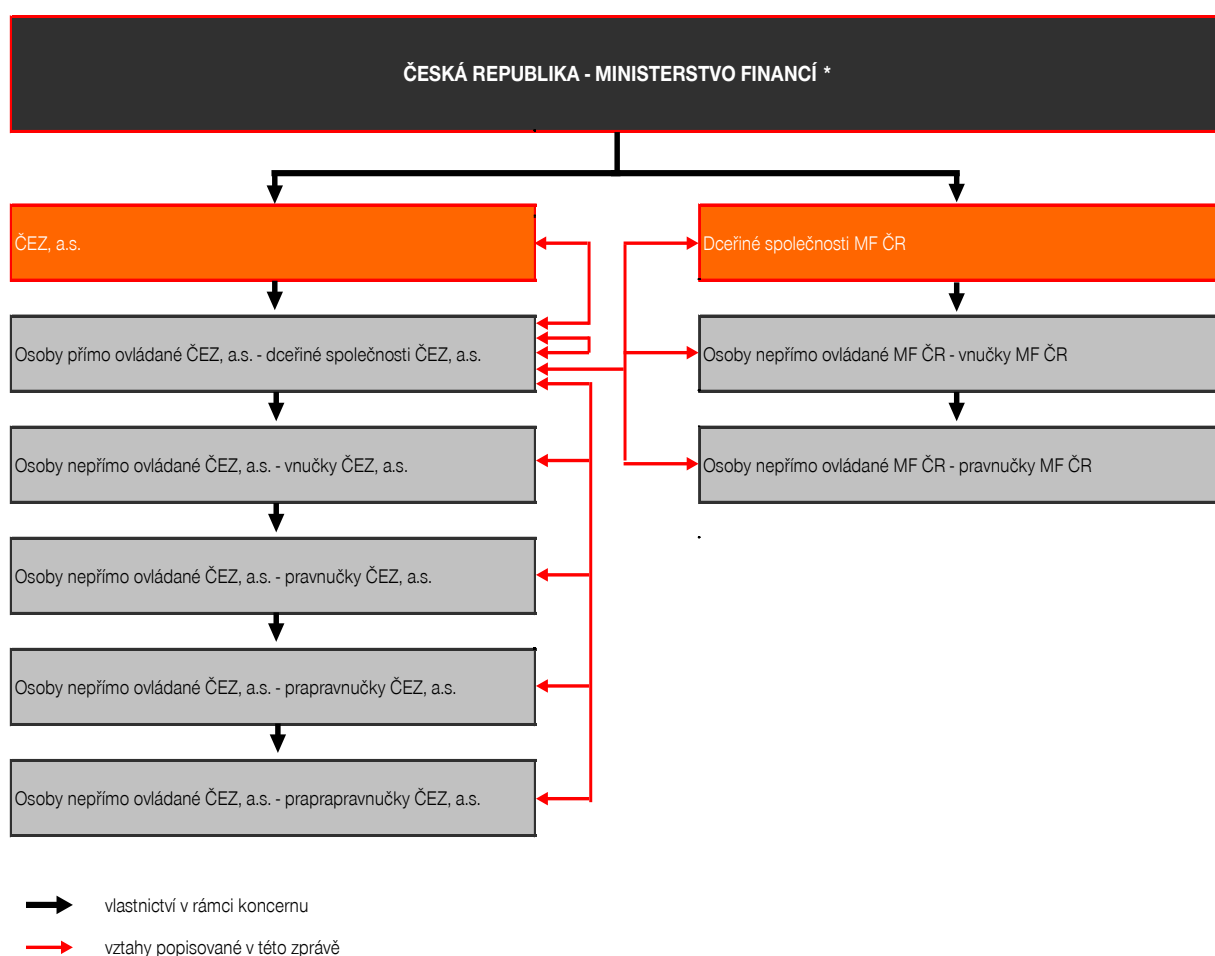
ČESKÁ REPUBLIKA - MINISTERSTVO FINANCÍ *

ČEZ, a.s.

Osoby přímo ovládané ČEZ, a.s. - dceřiné společnosti ČEZ, a.s.

Osoby nepřímo ovládané ČEZ, a.s. - vnučky ČEZ, a.s.

Osoby nepřímo ovládané ČEZ, a.s. - pravnučky ČEZ, a.s.

Osoby nepřímo ovládané ČEZ, a.s. - prapravnučky ČEZ, a.s.

Osoby nepřímo ovládané ČEZ, a.s. - praprapravnučky ČEZ, a.s.

Dceřiné společnosti MF ČR

Osoby nepřímo ovládané MF ČR - vnučky MF ČR

Osoby nepřímo ovládané MF ČR - pravnučky MF ČR

vlastnictví v rámci koncernu

vztahy popisované v této zprávě